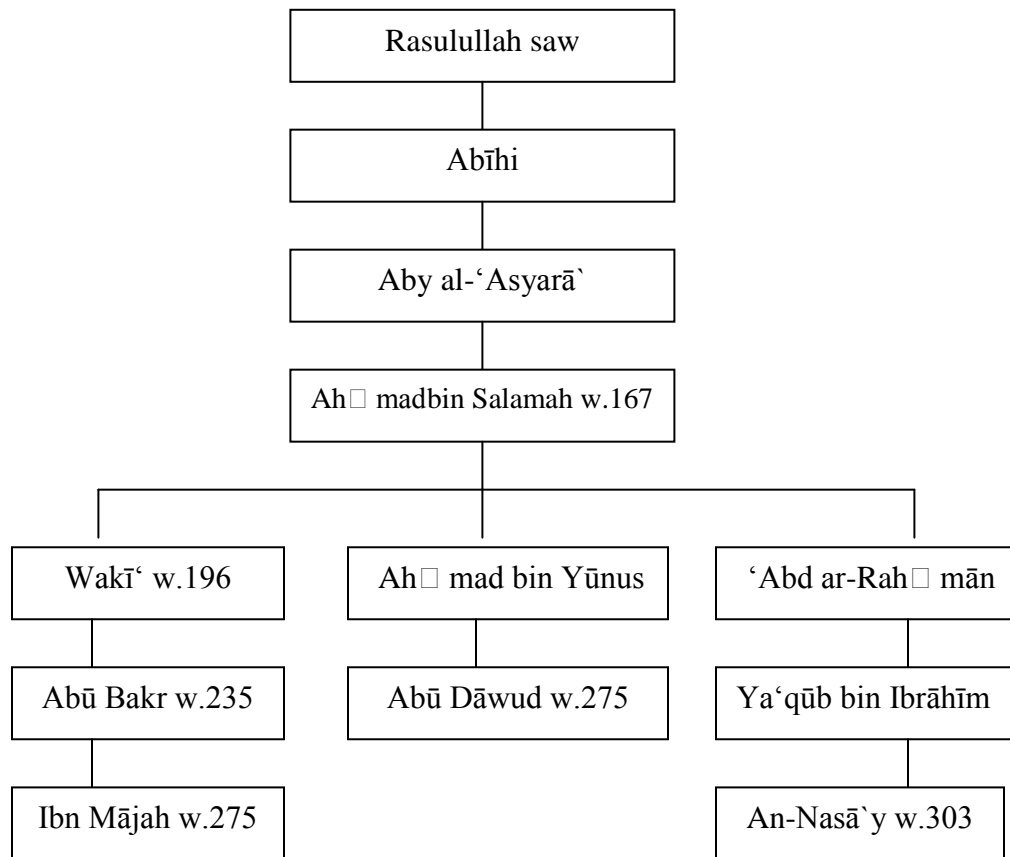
Rasulullah saw

Abīhi

Aby al-‘Asyarā`

Ah□ madbin Salamah w.167

Wakī‘ w.196

Ah□ mad bin Yūnus

‘Abd ar-Rah□ mān

Abū Bakr w.235

Abū Dāwud w.275

Ya‘qūb bin Ibrāhīm

Ibn Mājah w.275

An-Nasā`y w.303